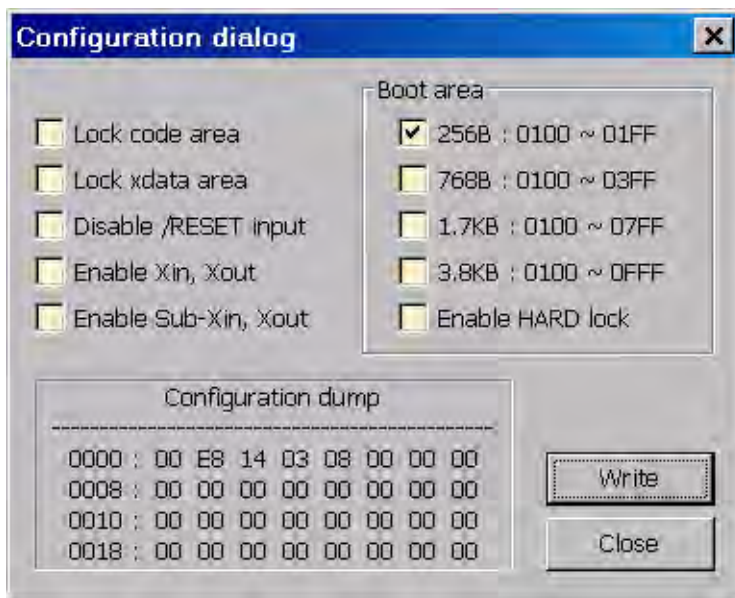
Configuration dialog

Lock code area
Lock xdata area
Disable /RESET input
Enable Xin, Xout
Enable Sub-Xin, Xout

Boot area
256B : 0100 ~ 01FF
768B : 0100 ~ 03FF
1.7KB : 0100 ~ 07FF
3.8KB : 0100 ~ 0FFF
Enable HARD lock

Configuration dump
------------------------------------------------
0000 : 00 E8 14 03 08 00 00 00
0008 : 00 00 00 00 00 00 00 00
0010 : 00 00 00 00 00 00 00 00
0018 : 00 00 00 00 00 00 00 00

Write
Close